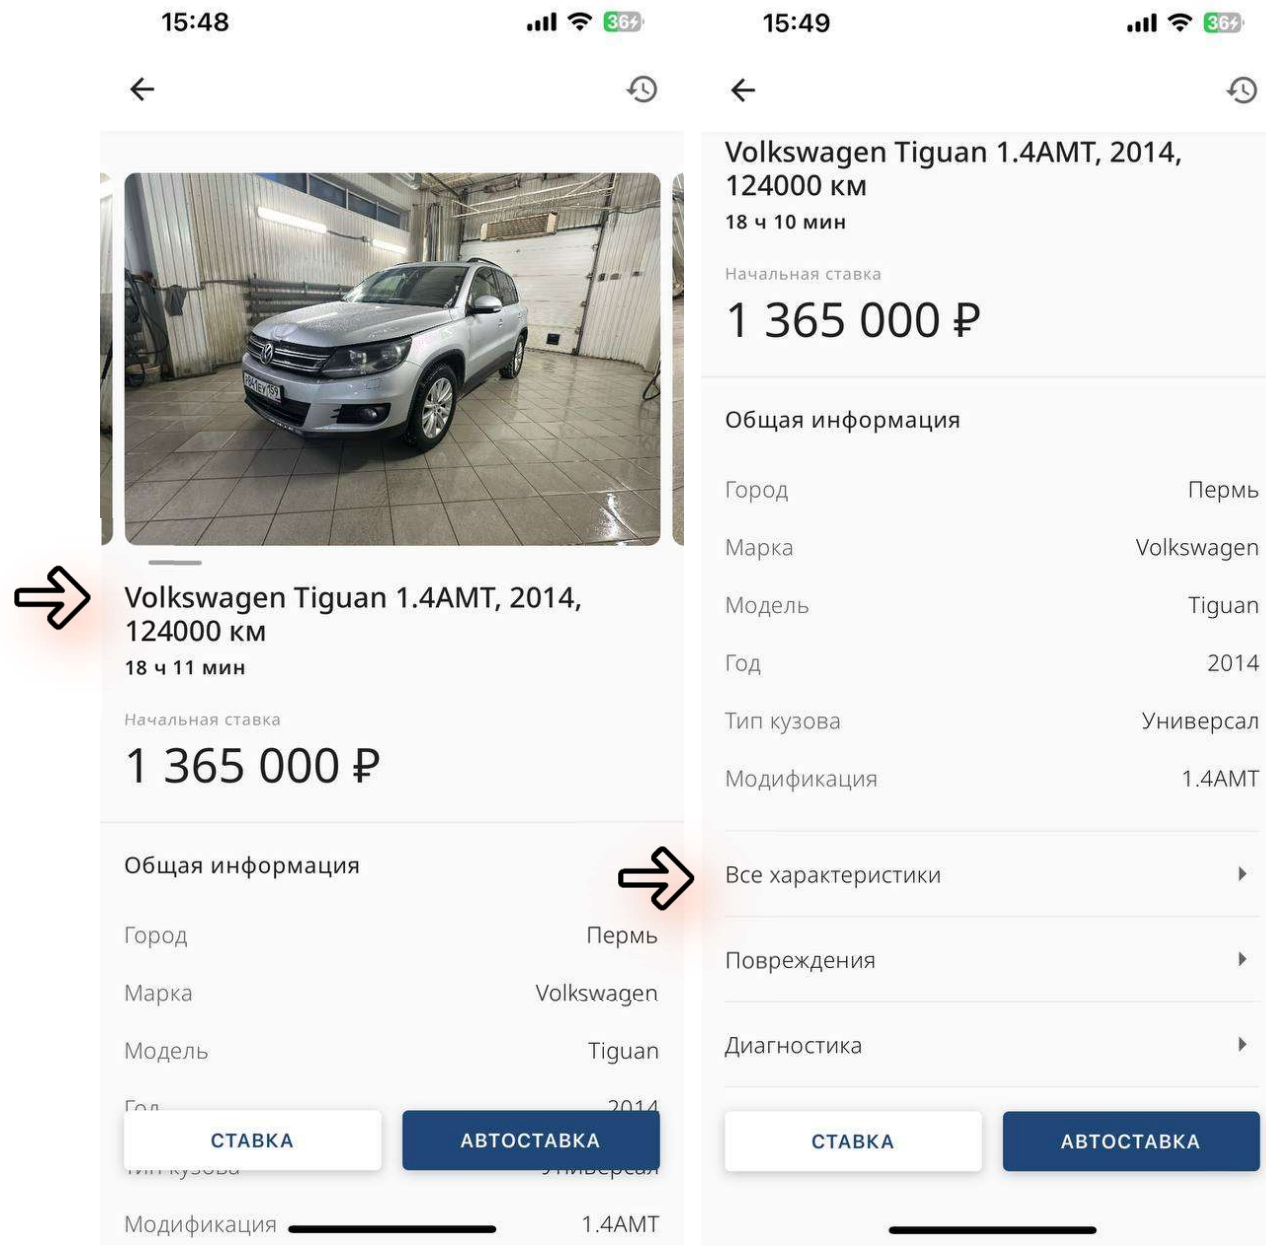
15:48

36

Volkswagen Tiguan 1.4AMT, 2014, 124000 км
18 ч 11 мин

Начальная ставка
1 365 000 ₽

Общая информация

Город Пермь
Марка Volkswagen
Модель Tiguan
Год 2014
Тип кузова Универсал
Модификация 1.4AMT

СТАВКА
АВТОСТАВКА

15:49

36

Volkswagen Tiguan 1.4AMT, 2014, 124000 км
18 ч 10 мин

Начальная ставка
1 365 000 ₽

Общая информация

Город Пермь
Марка Volkswagen
Модель Tiguan
Год 2014
Тип кузова Универсал
Модификация 1.4AMT

Все характеристики
Повреждения
Диагностика

СТАВКА
АВТОСТАВКА